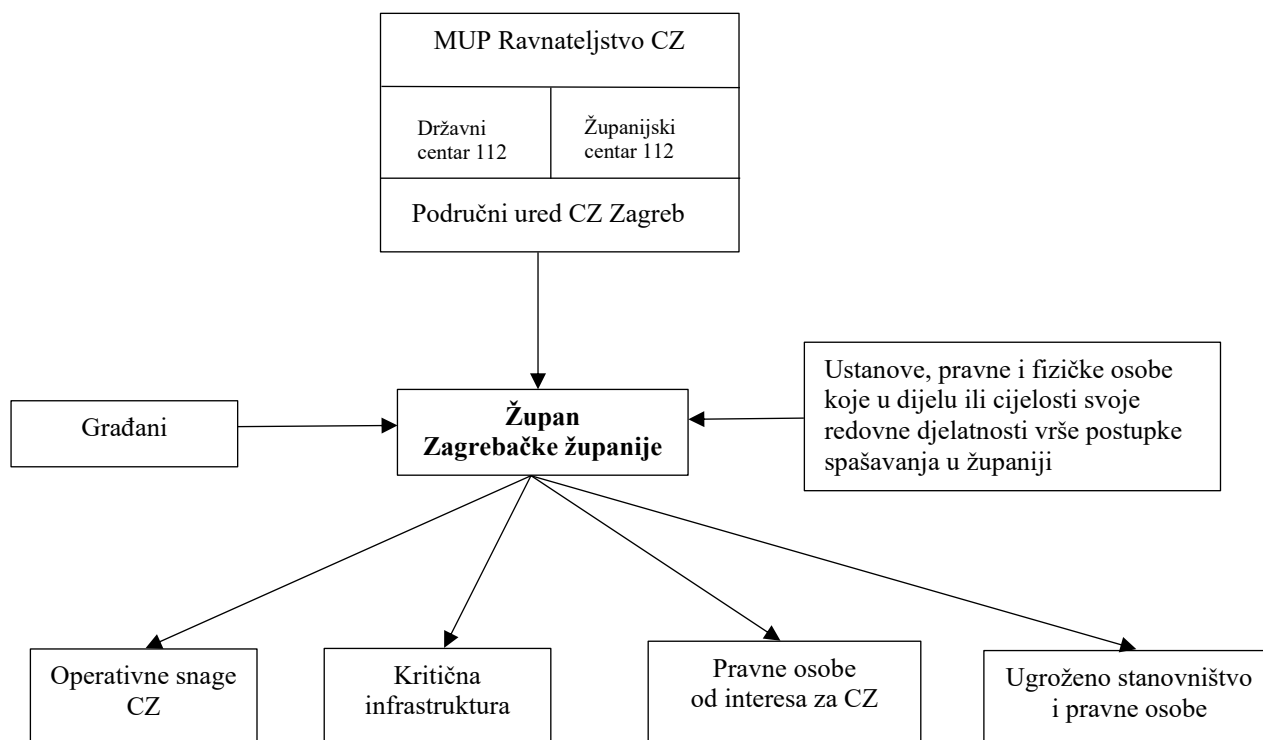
MUP Ravnateljstvo CZ

Državni centar 112

Županijski centar 112

Područni ured CZ Zagreb

Građani

**Župan Zagrebačke županije**

Ustanove, pravne i fizičke osobe koje u dijelu ili cijelosti svoje redovne djelatnosti vrše postupke spašavanja u županiji

Operativne snage CZ

Kritična infrastruktura

Pravne osobe od interesa za CZ

Ugroženo stanovništvo i pravne osobe